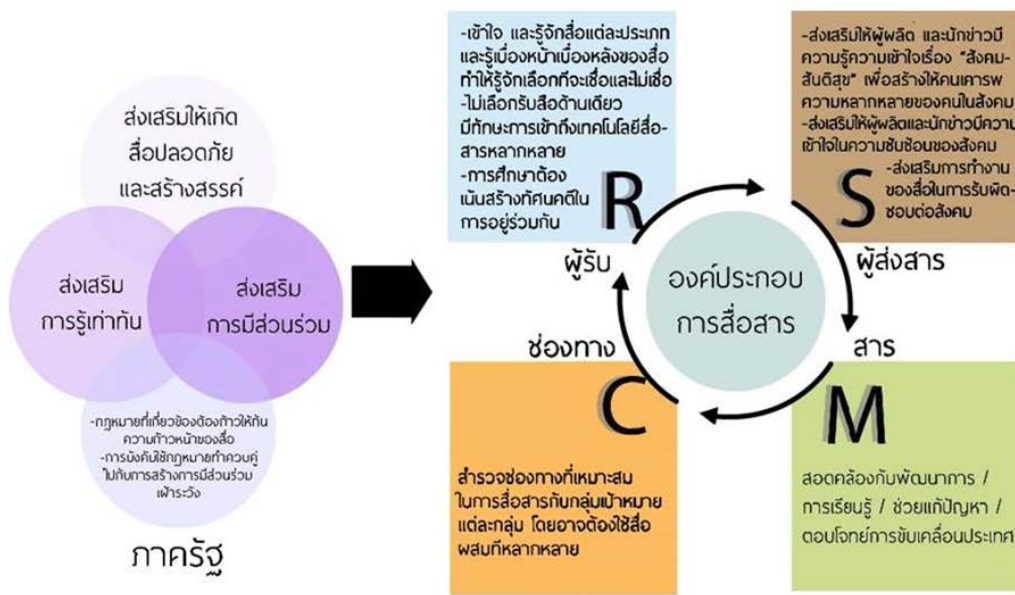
ส่งเสริมให้เกิดสื่อปลอดภัยและสร้างสรรค์

ส่งเสริมการรู้เท่าทัน

ส่งเสริมการมีส่วนร่วม

-กฎหมายที่เกี่ยวข้องต้องก้าวให้ทันความก้าวหน้าของสื่อ
-การบังคับใช้กฎหมายทำควบคู่ไปกับการสร้างการมีส่วนร่วมเฝ้าระวัง

ภาครัฐ

-เข้าใจ และรู้จักสื่อแต่ละประเภทและรู้เบื้องหน้าเบื้องหลังของสื่อทำให้รู้จักเลือกที่จะเชื่อและไม่เชื่อ
-ไม่เลือกรับสื่อด้านเดียว มีทักษะการเข้าถึงเทคโนโลยีสื่อสารหลากหลาย
-การศึกษาต้องเน้นสร้างทัศนคติในการอยู่ร่วมกัน

R

ผู้รับ

-ส่งเสริมให้ผู้ผลิต และนักข่าวมีความรู้ความเข้าใจเรื่อง "สังคมสันติสุข" เพื่อสร้างให้คนเคารพความหลากหลายของคนในสังคม
-ส่งเสริมให้ผู้ผลิตและนักข่าวมีความเข้าใจในความซับซ้อนของสังคม
-ส่งเสริมการทำงานของสื่อในการรับผิดชอบต่อสังคม

S

ผู้ส่งสาร

องค์ประกอบการสื่อสาร

ช่องทาง

สาร

C

สำรวจช่องทางที่เหมาะสมในการสื่อสารกับกลุ่มเป้าหมายแต่ละกลุ่ม โดยอาจต้องใช้สื่อผสมที่หลากหลาย

M

สอดคล้องกับพัฒนาการ / การเรียนรู้ / ช่วยแก้ปัญหา / ตอบโจทย์การขับเคลื่อนประเทศ